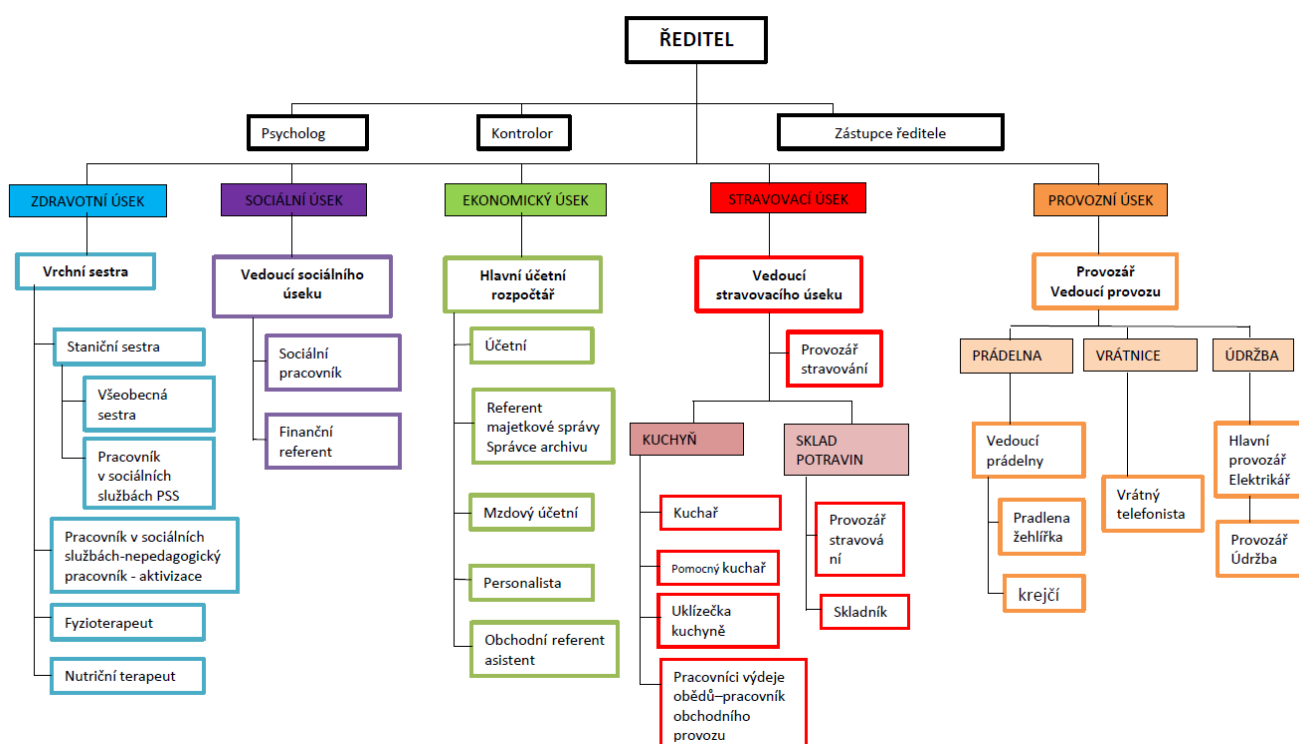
ŘEDITEL

Psycholog

Kontrolor

Zástupce ředitele

ZDRAVOTNÍ ÚSEK

Vrchní sestra

Staniční sestra

Všeobecná sestra

Pracovník v sociálních službách PSS

Pracovník v sociálních službách-nepedagogický pracovník - aktivizace

Fyzioterapeut

Nutriční terapeut

SOCIÁLNÍ ÚSEK

Vedoucí sociálního úseku

Sociální pracovník

Finanční referent

EKONOMICKÝ ÚSEK

Hlavní účetní rozpočtář

Účetní

Referent majetkové správy Správce archivu

Mzdový účetní

Personalista

Obchodní referent asistent

STRAVOVACÍ ÚSEK

Vedoucí stravovacího úseku

Provozář stravování

KUCHYŇ

Kuchař

Pomocný kuchař

Uklízečka kuchyně

Pracovníci výdeje obědů–pracovník obchodního provozu

SKLAD POTRAVIN

Provozář stravování

Skladník

PROVOZNÍ ÚSEK

Provozář Vedoucí provozu

PRÁDELNA

Vedoucí prádelny

Pradlena žehlířka

krejčí

VRÁTNICE

Vrátný telefonista

ÚDRŽBA

Hlavní provozář Elektrikář

Provozář Údržba